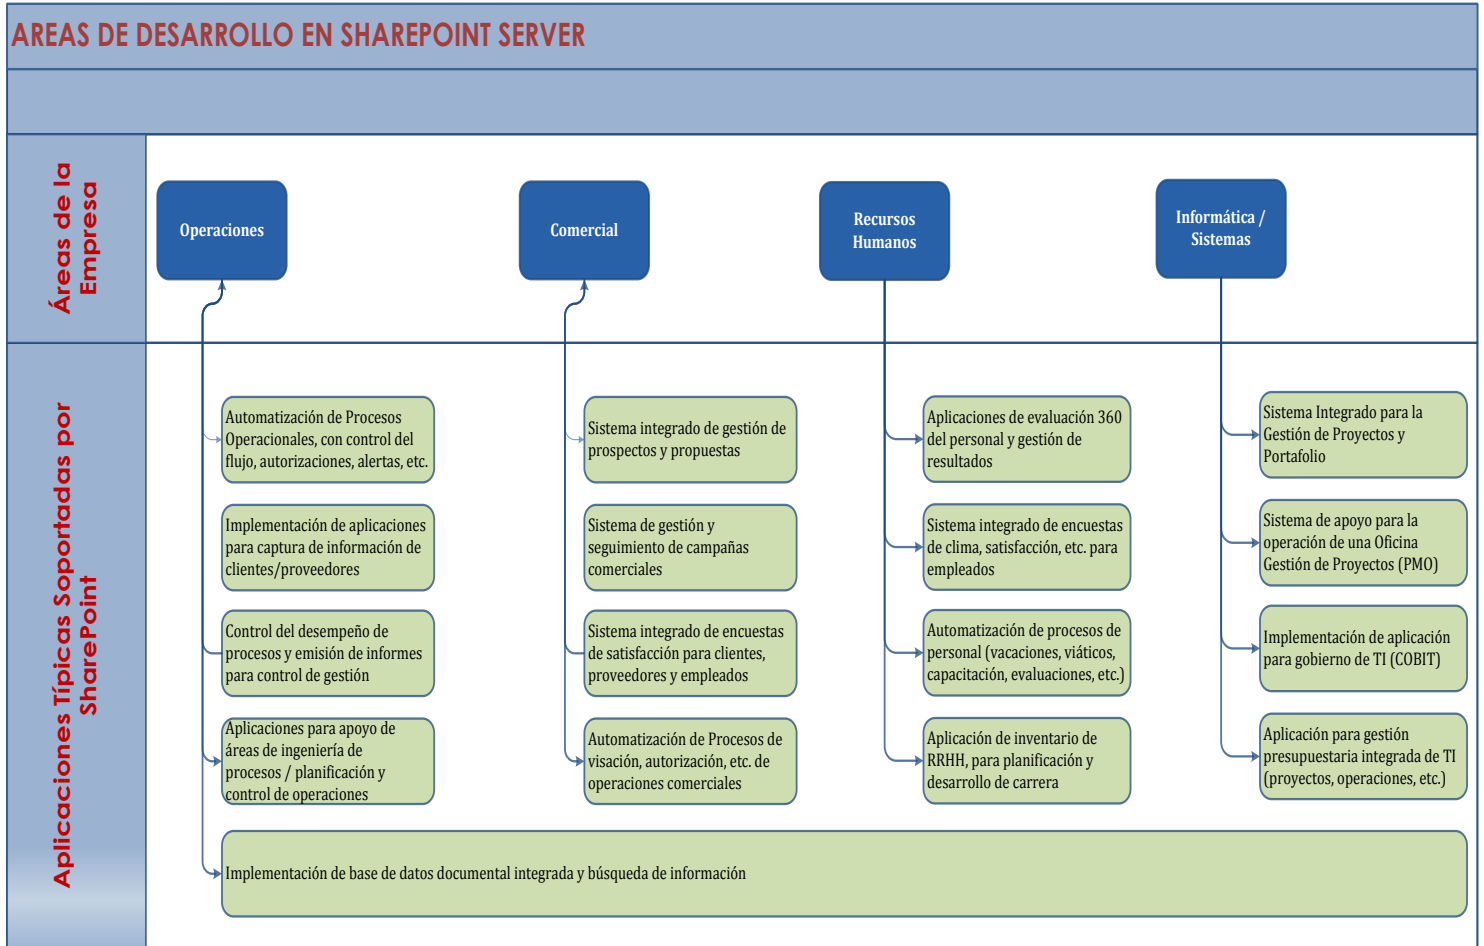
AREAS DE DESARROLLO EN SHAREPOINT SERVER

Áreas de la Empresa

Operaciones

Comercial

Recursos Humanos

Informática / Sistemas

Aplicaciones Típicas Soportadas por SharePoint

Automatización de Procesos Operacionales, con control del flujo, autorizaciones, alertas, etc.

Implementación de aplicaciones para captura de información de clientes/proveedores

Control del desempeño de procesos y emisión de informes para control de gestión

Aplicaciones para apoyo de áreas de ingeniería de procesos / planificación y control de operaciones

Sistema integrado de gestión de prospectos y propuestas

Sistema de gestión y seguimiento de campañas comerciales

Sistema integrado de encuestas de satisfacción para clientes, proveedores y empleados

Automatización de Procesos de visación, autorización, etc. de operaciones comerciales

Aplicaciones de evaluación 360 del personal y gestión de resultados

Sistema integrado de encuestas de clima, satisfacción, etc. para empleados

Automatización de procesos de personal (vacaciones, viáticos, capacitación, evaluaciones, etc.)

Aplicación de inventario de RRHH, para planificación y desarrollo de carrera

Sistema Integrado para la Gestión de Proyectos y Portafolio

Sistema de apoyo para la operación de una Oficina Gestión de Proyectos (PMO)

Implementación de aplicación para gobierno de TI (COBIT)

Aplicación para gestión presupuestaria integrada de TI (proyectos, operaciones, etc.)

Implementación de base de datos documental integrada y búsqueda de información